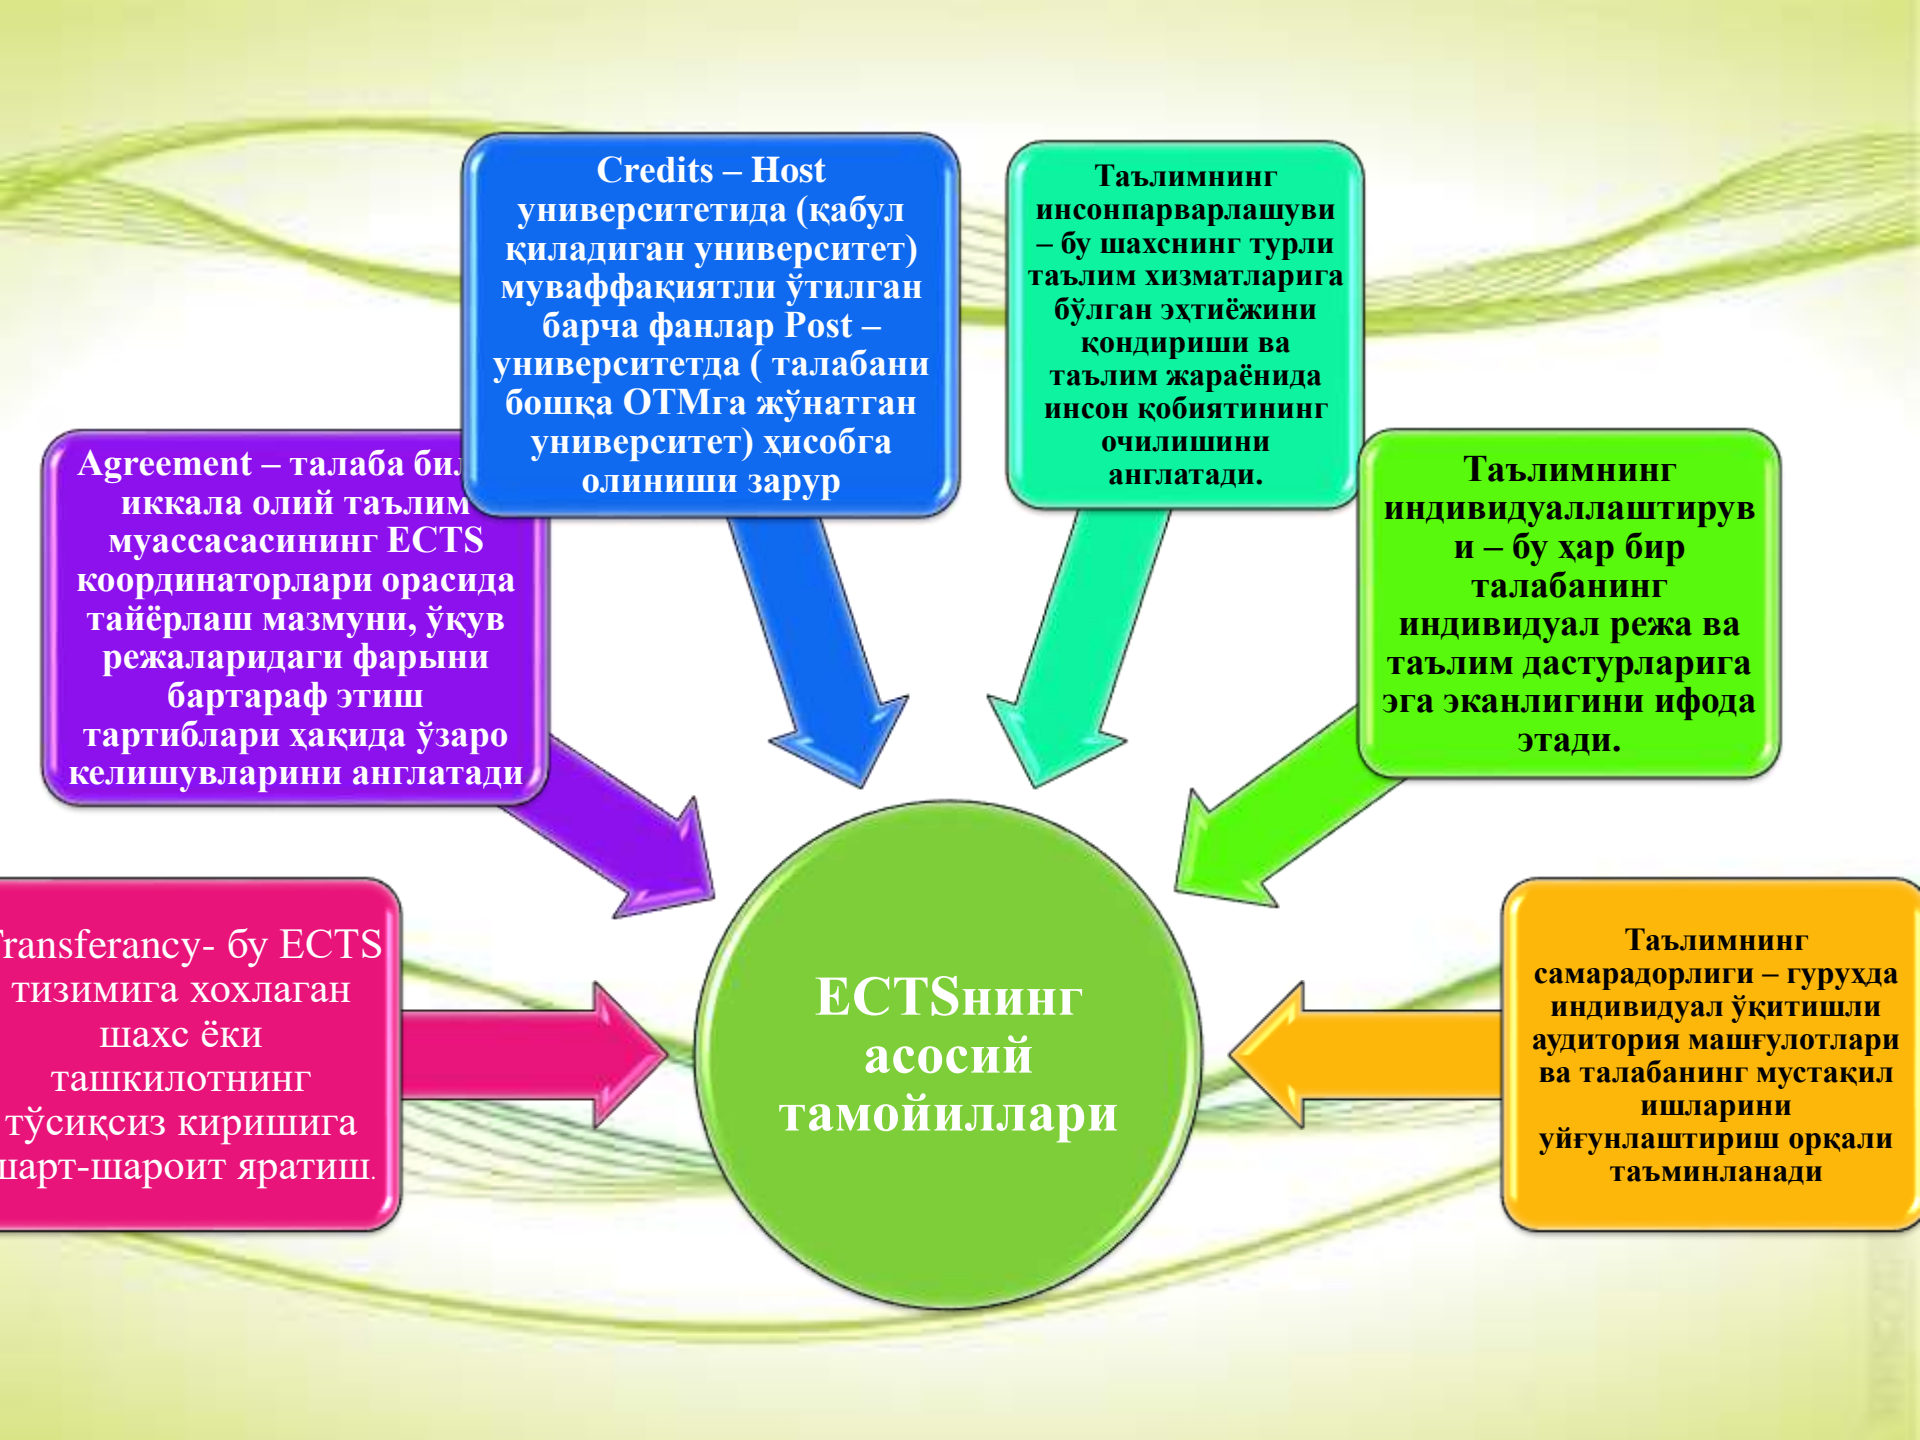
Credits – Host университетида (қабул қиладиган университет) муваффақиятли ўтилган барча фанлар Post – университетда ( талабани бошқа ОТМга жўнатган университет) ҳисобга олиниши зарур

Таълимнинг инсонпарварлашуви – бу шахснинг турли таълим хизматларига бўлган эхтиёжини қондириши ва таълим жараёнида инсон қобиятининг очилишини англатади.

Agreement – талаба бил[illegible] иккала олий таълим муассасасининг ECTS координаторлари орасида тайёрлаш мазмуни, ўқув режаларидаги фарқни бартараф этиш тартиблари ҳақида ўзаро келишувларини англатади

Таълимнинг индивидуаллаштируви – бу ҳар бир талабанинг индивидуал режа ва таълим дастурларига эга эканлигини ифода этади.

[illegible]ransferancy- бу ECTS тизимига хохлаган шахс ёки ташкилотнинг тўсиқсиз киришига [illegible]арт-шароит яратиш.

ECTSнинг асосий тамойиллари

Таълимнинг самарадорлиги – гуруҳда индивидуал ўқитишли аудитория машғулотлари ва талабанинг мустақил ишларини уйғунлаштириш орқали таъминланади